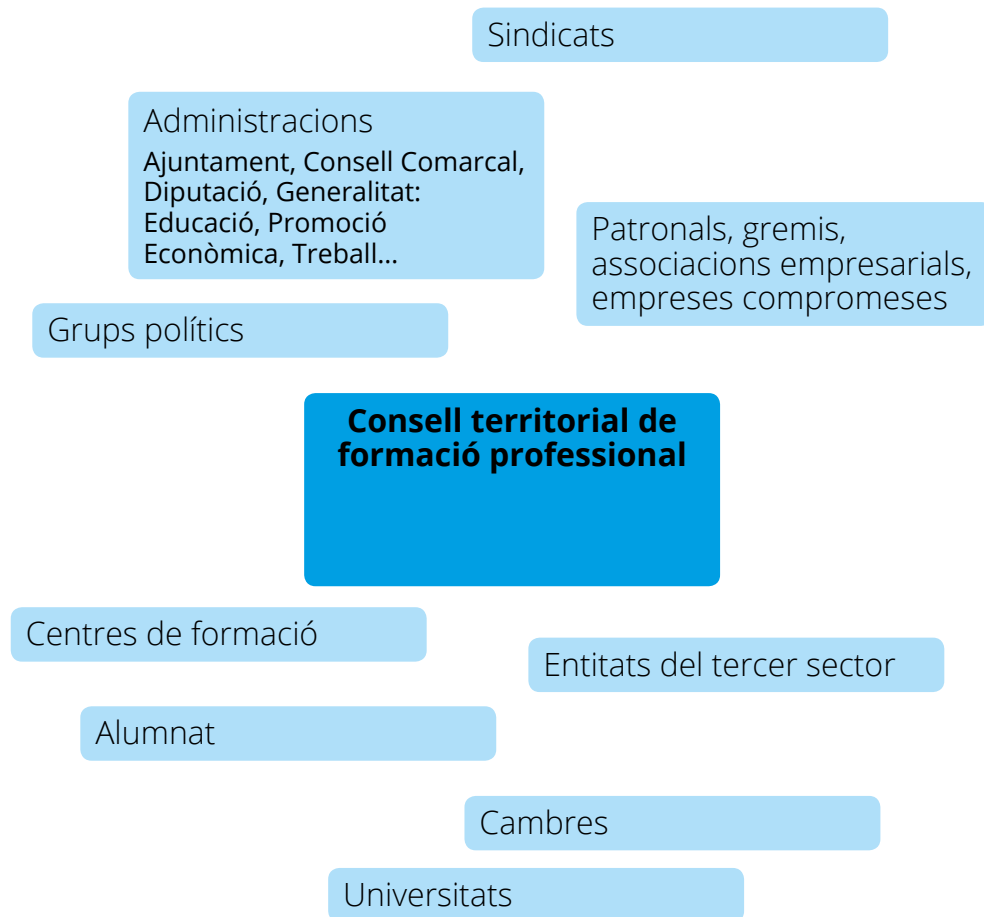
Sindicats

Administracions
Ajuntament, Consell Comarcal, Diputació, Generalitat: Educació, Promoció Econòmica, Treball...

Patronals, gremis, associacions empresarials, empreses compromeses

Grups polítics

Consell territorial de formació professional

Centres de formació

Entitats del tercer sector

Alumnat

Cambres

Universitats